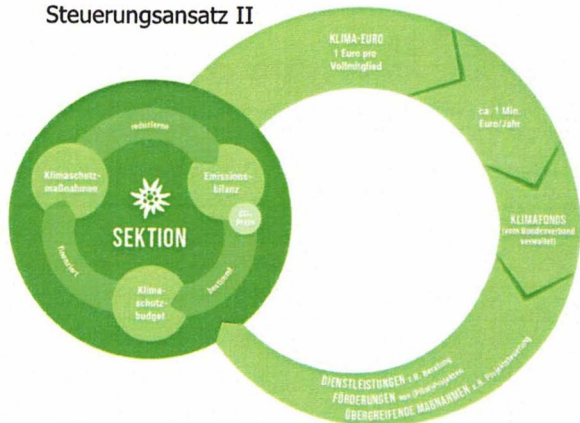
Steuerungsansatz II

KLIMA-EURO
1 Euro pro Vollmitglied

ca. 1 Mio. Euro/Jahr

KLIMAFONDS
(vom Bundesverband verwaltet)

DIENSTLEISTUNGEN z.B. Beratung
FÖRDERUNGEN von (Klima)projekten
ÜBERGREIFENDE MAßNAHMEN z.B. Projektsteuerung

reduziere

Klimaschutzmaßnahmen

Emissionsbilanz

CO₂-Preis

SEKTION

finanziert

bestimmt

Klimaschutzbudget